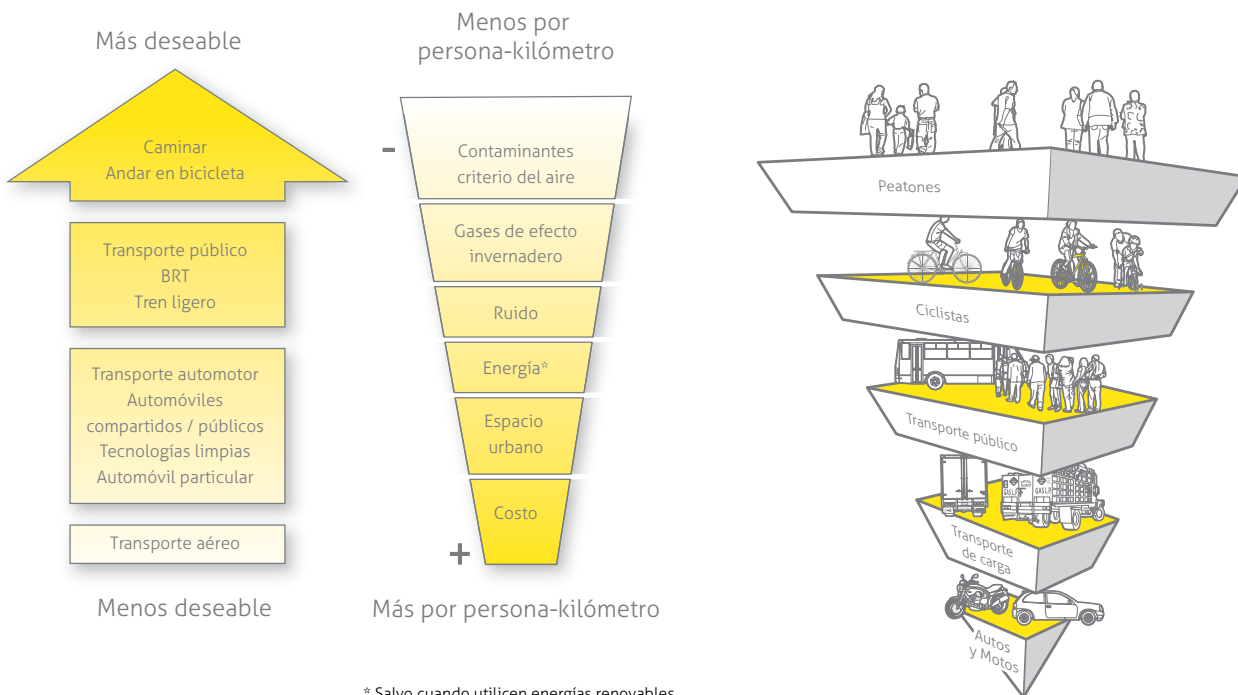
Más deseable

Caminar
Andar en bicicleta

Transporte público
BRT
Tren ligero

Transporte automotor
Automóviles compartidos / públicos
Tecnologías limpias
Automóvil particular

Transporte aéreo

Menos deseable

Menos por persona-kilómetro

-

Contaminantes criterio del aire

Gases de efecto invernadero

Ruido

Energía*

Espacio urbano

Costo

+

Más por persona-kilómetro

* Salvo cuando utilicen energías renovables

Peatones

Ciclistas

Transporte público

Transporte de carga

Autos y Motos